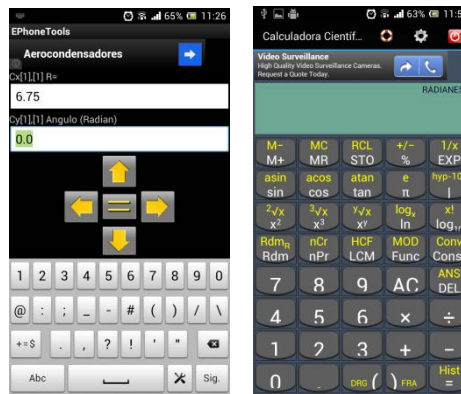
65% 11:26

EPhoneTools

Aerocondensadores

Cx[1],[1] R=

6.75

Cy[1],[1] Angulo (Radian)

0.0

1 2 3 4 5 6 7 8 9 0

@ : ; _ - # ( ) / \

+=$ . , ? ! ' "

Abc Sig.

63% 11:5

Calculadora Cientif...

Video Surveillance
High Quality Video Surveillance Cameras. Request a Quote Today.

RADIANES

M- M+
MC MR
RCL STO
+/- %
1/x EXP

asin sin
acos cos
atan tan
e π
hyp-10

$^2\sqrt{x}$ $x^2$
$^3\sqrt{x}$ $x^3$
$^y\sqrt{x}$ $x^y$
$\log_x$ ln
x! $\log_y$

$Rdm_R$ Rdm
nCr nPr
HCF LCM
MOD Func
Conv Cons

7 8 9 AC ANS DEL

4 5 6 × ÷

1 2 3 + −

0 DRG ( ) FRA Hist =